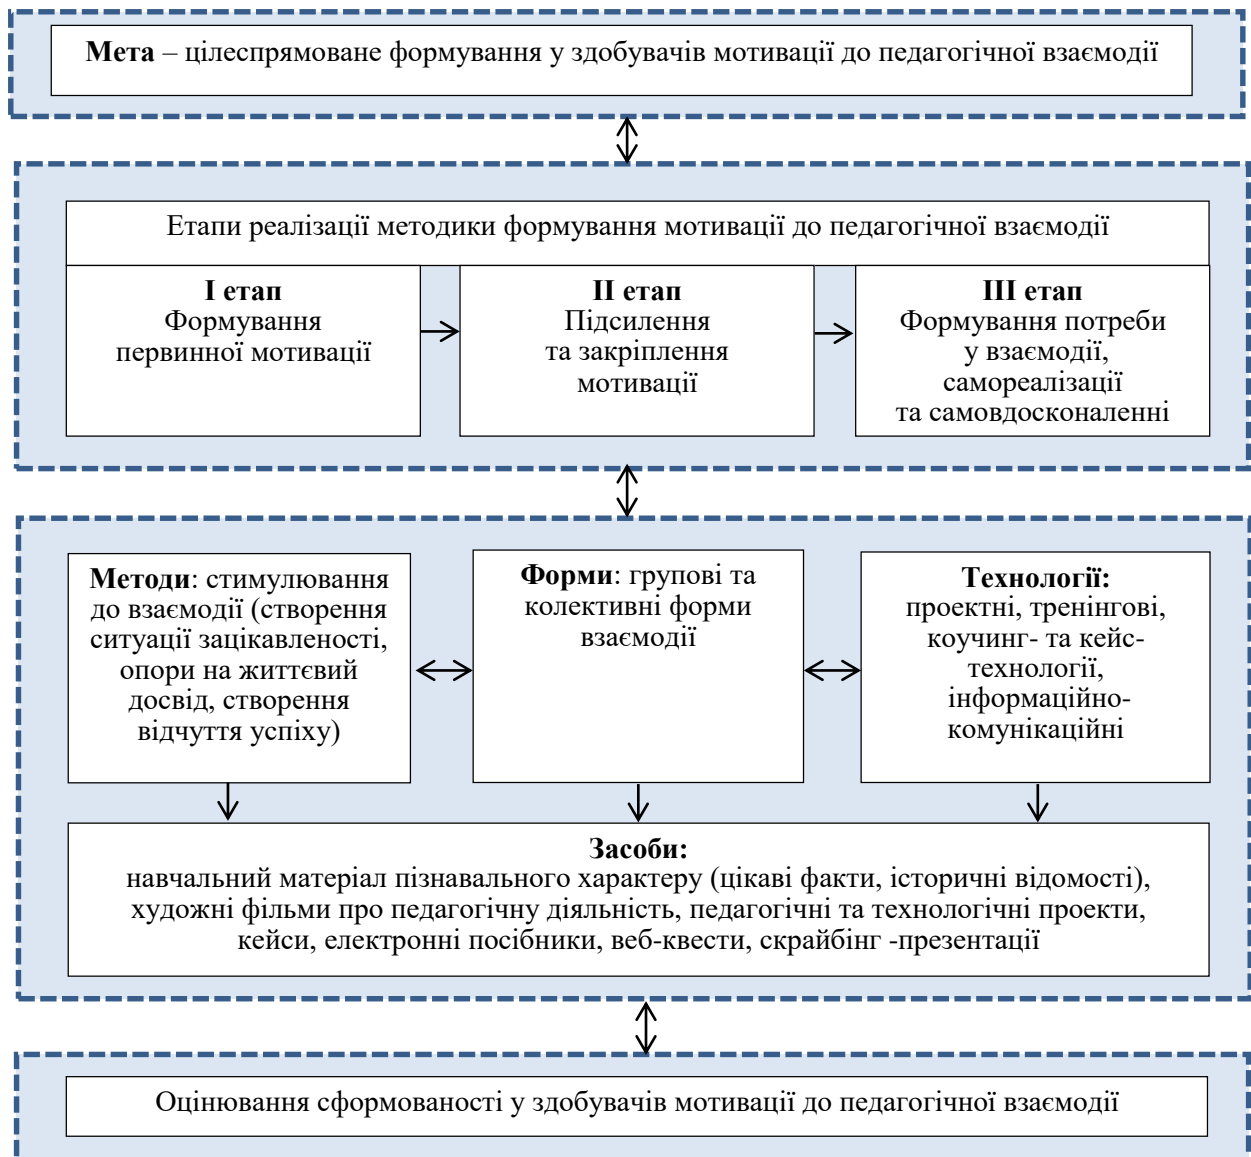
**Мета** – цілеспрямоване формування у здобувачів мотивації до педагогічної взаємодії

Етапи реалізації методики формування мотивації до педагогічної взаємодії

**I етап**
Формування первинної мотивації

**II етап**
Підсилення та закріплення мотивації

**III етап**
Формування потреби у взаємодії, самореалізації та самовдосконаленні

**Методи**: стимулювання до взаємодії (створення ситуації зацікавленості, опори на життєвий досвід, створення відчуття успіху)

**Форми**: групові та колективні форми взаємодії

**Технології:**
проектні, тренінгові, коучинг- та кейс-технології, інформаційно-комунікаційні

**Засоби:**
навчальний матеріал пізнавального характеру (цікаві факти, історичні відомості), художні фільми про педагогічну діяльність, педагогічні та технологічні проекти кейси, електронні посібники, веб-квести, скрайбінг -презентації

Оцінювання сформованості у здобувачів мотивації до педагогічної взаємодії